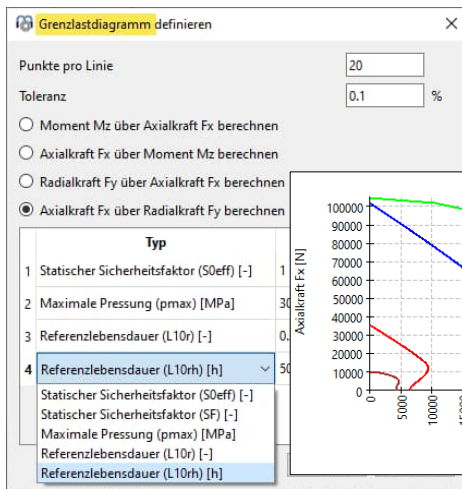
Grenzlastdiagramm definieren

Punkte pro Linie 20

Toleranz 0.1 %

Moment Mz über Axialkraft Fx berechnen

Axialkraft Fx über Moment Mz berechnen

Radialkraft Fy über Axialkraft Fx berechnen

Axialkraft Fx über Radialkraft Fy berechnen

| | Typ | |
|---|---|---|
| 1 | Statischer Sicherheitsfaktor (S0eff) [-] | 1 |
| 2 | Maximale Pressung (pmax) [MPa] | 30 |
| 3 | Referenzlebensdauer (L10r) [-] | 0. |
| 4 | Referenzlebensdauer (L10rh) [h] | 50 |

Statischer Sicherheitsfaktor (S0eff) [-]
Statischer Sicherheitsfaktor (SF) [-]
Maximale Pressung (pmax) [MPa]
Referenzlebensdauer (L10r) [-]
Referenzlebensdauer (L10rh) [h]

Axialkraft Fx [N]
100000
90000
80000
70000
60000
50000
40000
30000
20000
10000
0
0
5000
10000
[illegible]